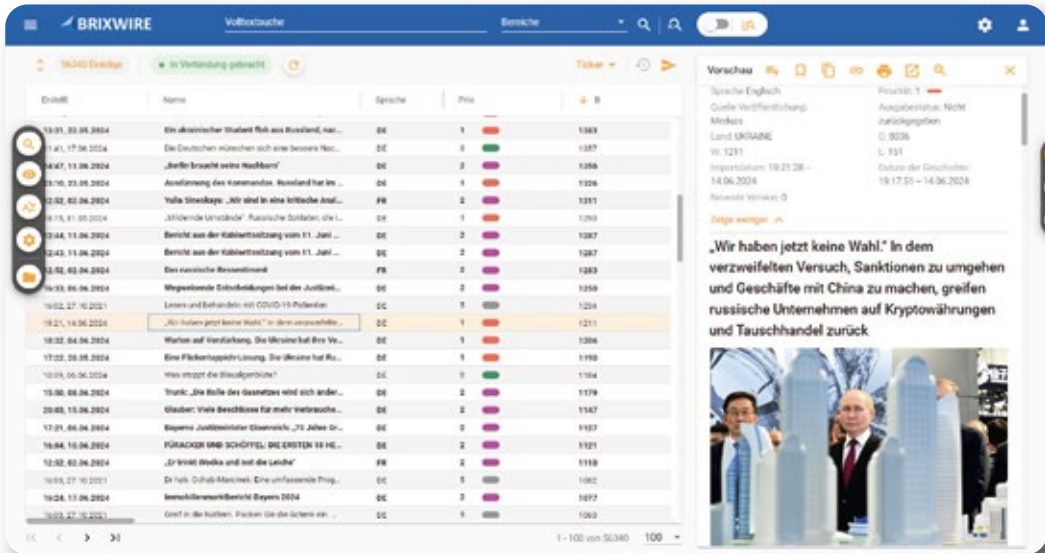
BRIXWIRE Volltextsuche Bereiche

56340 Einträge • In Verwendung gebracht Ticker

| Erstellt | Name | Sprache | Prio | ID |
|---|---|---|---|---|
| 13:01, 22.05.2024 | Ein ukrainischer Student floh aus Russland, nac... | DE | 1 | 1363 |
| 11:41, 17.06.2024 | Die Deutschen wünschen sich eine bessere Nac... | DE | 3 | 1357 |
| 14:47, 11.06.2024 | „Berlin braucht seine Nachbarn" | DE | 2 | 1356 |
| 15:10, 23.05.2024 | Ausführung des Kommandos. Russland hat im ... | DE | 1 | 1326 |
| 12:02, 02.06.2024 | Yulia Sinelkaya: „Wir sind in eine kritische Anal... | FR | 2 | 1251 |
| 18:15, 01.05.2024 | „Mildernde Umstände": Russische Soldaten, die ... | DE | 1 | 1293 |
| 12:44, 11.06.2024 | Bericht aus der Kabinettsitzung vom 11. Juni ... | DE | 2 | 1287 |
| 12:43, 11.06.2024 | Bericht aus der Kabinettsitzung vom 11. Juni ... | DE | 2 | 1287 |
| 12:52, 02.06.2024 | Das russische Ressentiment | FR | 2 | 1283 |
| 16:33, 06.06.2024 | Wegweisende Entscheidungen bei der Justizmi... | DE | 2 | 1250 |
| 16:02, 27.10.2021 | Lesen und Behandeln mit COVID-19-Patienten | DE | 1 | 1234 |
| 19:21, 14.06.2024 | „Wir haben jetzt keine Wahl." In dem verzweifelte... | DE | 1 | 1211 |
| 18:32, 04.06.2024 | Warten auf Verstärkung. Die Ukraine hat ihre Ve... | DE | 1 | 1206 |
| 17:22, 28.05.2024 | Eine Flickenteppich-Lösung. Die Ukraine hat Ru... | DE | 1 | 1190 |
| 10:09, 06.06.2024 | Was stoppt die Blaualgenblüte? | DE | 2 | 1184 |
| 15:30, 08.06.2024 | Trunk: „Die Rolle des Gesetzes wird sich ander... | DE | 2 | 1179 |
| 20:03, 15.06.2024 | Glauber: Viele Beschlüsse für mehr Verbrauche... | DE | 2 | 1147 |
| 17:01, 06.06.2024 | Bayerns Justizminister Eisenreich: „75 Jahre Gr... | DE | 2 | 1127 |
| 16:04, 10.06.2024 | FÜRACKER UND SCHÖFFEL: DIE ERSTEN 10 HE... | DE | 2 | 1121 |
| 12:52, 02.06.2024 | „Er trinkt Wodka und isst die Leiche" | FR | 2 | 1110 |
| 16:03, 27.10.2021 | Dr hab. Ochab-Marcinek: Eine umfassende Prog... | DE | 1 | 1082 |
| 16:24, 17.06.2024 | Immobilienmarktbericht Bayern 2024 | DE | 2 | 1077 |
| 16:03, 27.10.2021 | Greif in die Kolben. Packen Sie die Scheni ein ... | DE | 1 | 1063 |

1 - 100 von 56340 100

Vorschau

Sprache Englisch Priorität: 1
Quelle Veröffentlichung: Meduza Ausgabestatus: Nicht zurückgegeben
Land: UKRAINE C: 8036
W: 1291 L: 151
Importdatum: 19:21:28 – 14.06.2024 Datum der Geschichte: 19:17:51 – 14.06.2024
Neueste Version: 0

Zeige weniger

„Wir haben jetzt keine Wahl." In dem verzweifelten Versuch, Sanktionen zu umgehen und Geschäfte mit China zu machen, greifen russische Unternehmen auf Kryptowährungen und Tauschhandel zurück